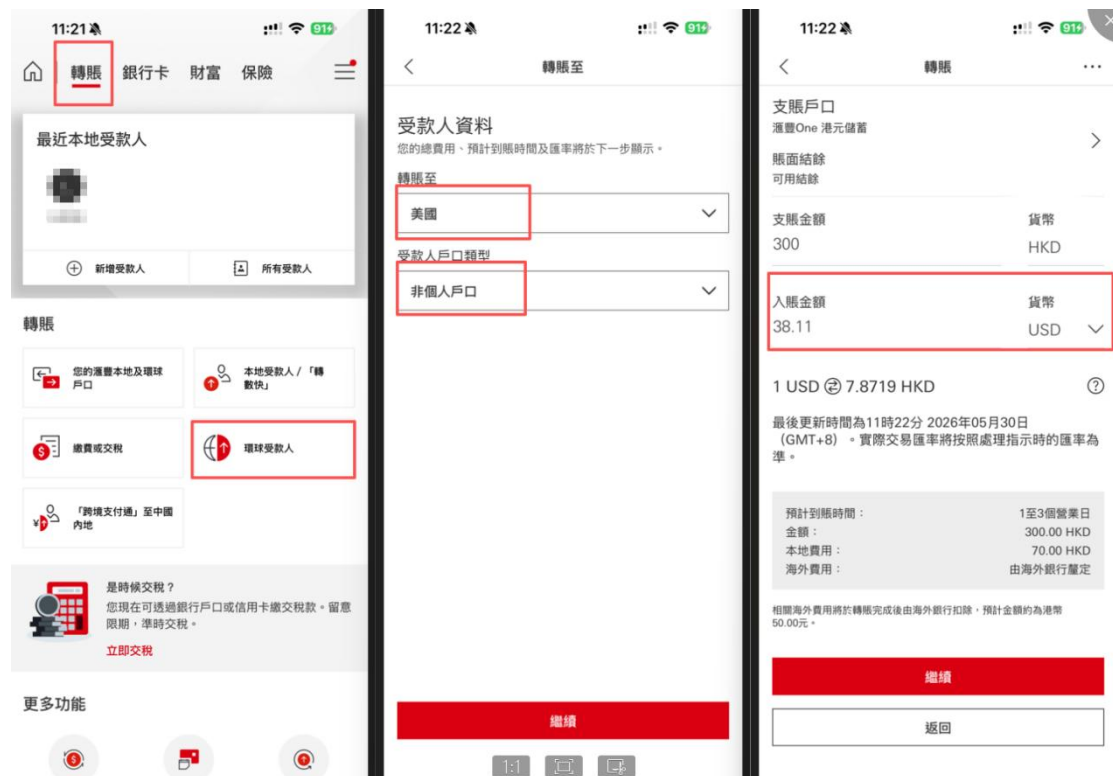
11:21 91
轉賬 銀行卡 財富 保險

最近本地受款人

新增受款人 所有受款人

轉賬

您的滙豐本地及環球戶口

本地受款人 / 「轉數快」

繳費或交稅

環球受款人

「跨境支付通」至中國內地

是時候交稅？
您現在可透過銀行戶口或信用卡繳交稅款。留意限期，準時交稅。
立即交稅

更多功能

11:22 91
轉賬至

受款人資料
您的總費用、預計到賬時間及匯率將於下一步顯示。

轉賬至
美國

受款人戶口類型
非個人戶口

繼續

11:22 91
轉賬

支賬戶口
滙豐One 港元儲蓄

賬面結餘
可用結餘

支賬金額
300
貨幣
HKD

入賬金額
38.11
貨幣
USD

1 USD 7.8719 HKD

最後更新時間為11時22分 2026年05月30日（GMT+8）。實際交易匯率將按照處理指示時的匯率為準。

| 預計到賬時間： | 1至3個營業日 |
|---|---|
| 金額： | 300.00 HKD |
| 本地費用： | 70.00 HKD |
| 海外費用： | 由海外銀行釐定 |

相關海外費用將於轉賬完成後由海外銀行扣除，預計金額約為港幣50.00元。

繼續

返回